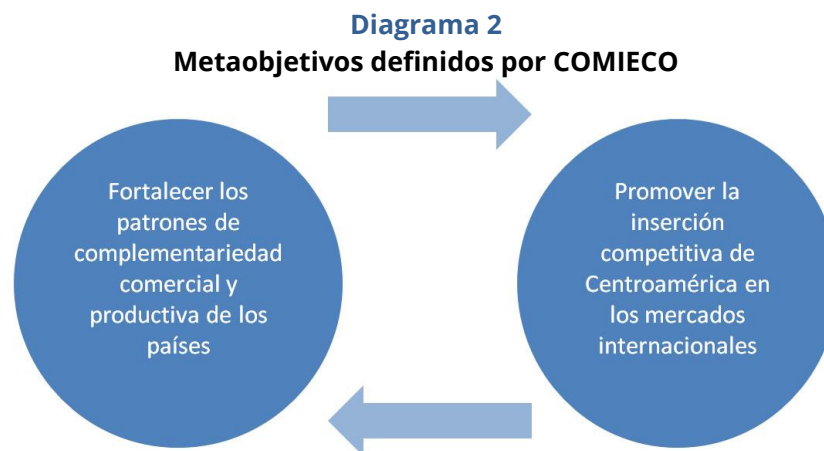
Diagrama 2
Metaobjetivos definidos por COMIECO

Fortalecer los patrones de complementariedad comercial y productiva de los países

Promover la inserción competitiva de Centroamérica en los mercados internacionales